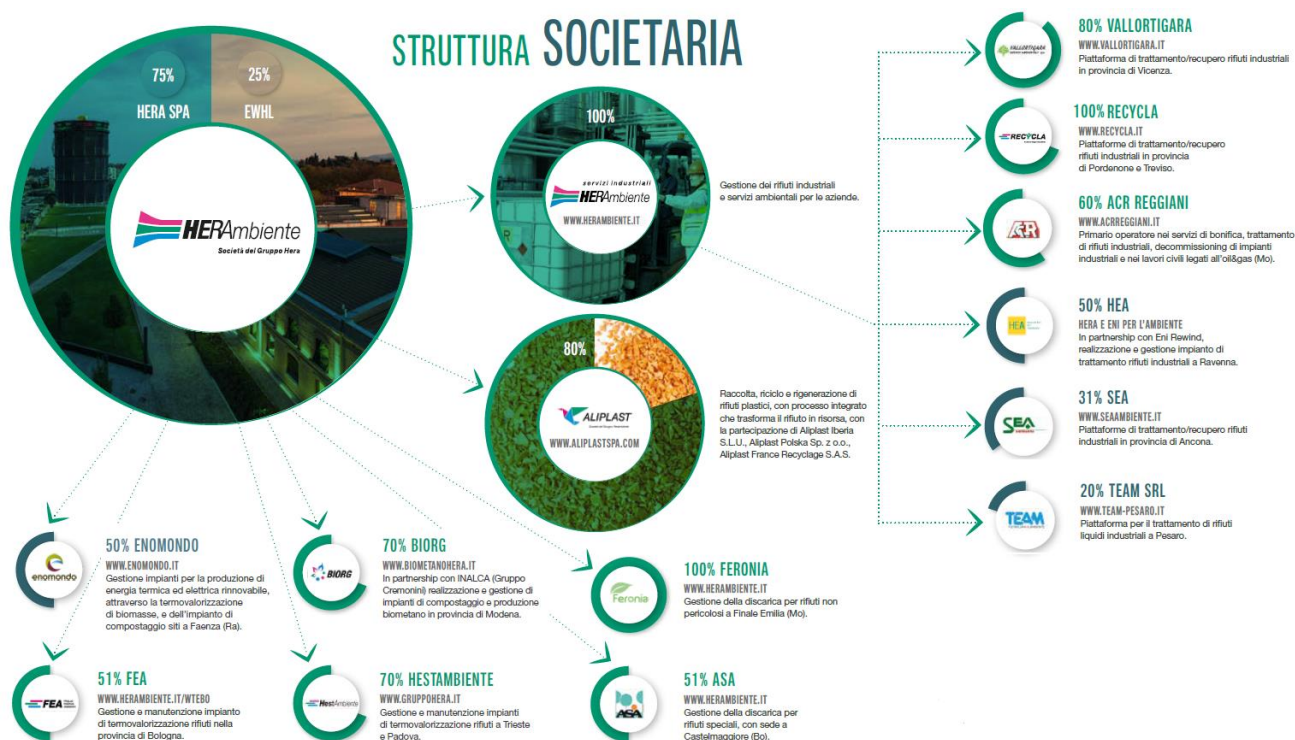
STRUTTURA SOCIETARIA

75%
HERA SPA

25%
EWHL

HERAmbiente
Società del Gruppo Hera

100%
servizi industriali
HERAmbiente
WWW.HERAMBIENTE.IT

Gestione dei rifiuti industriali e servizi ambientali per le aziende.

80%
ALIPLAST
WWW.ALIPLASTSPA.COM

Raccolta, riciclo e rigenerazione di rifiuti plastici, con processo integrato che trasforma il rifiuto in risorsa, con la partecipazione di Aliplast Iberia S.L.U., Aliplast Polska Sp. z o.o., Aliplast France Recyclage S.A.S.

80% VALLORTIGARA
WWW.VALLORTIGARA.IT
Piattaforma di trattamento/recupero rifiuti industriali in provincia di Vicenza.

100% RECYCLA
WWW.RECYCLA.IT
Piattaforme di trattamento/recupero rifiuti industriali in provincia di Pordenone e Treviso.

60% ACR REGGIANI
WWW.ACRREGGIANI.IT
Primario operatore nei servizi di bonifica, trattamento di rifiuti industriali, decommissioning di impianti industriali e nei lavori civili legati all'oil&gas (Mo).

50% HEA
HERA E ENI PER L'AMBIENTE
In partnership con Eni Rewind, realizzazione e gestione impianto di trattamento rifiuti industriali a Ravenna.

31% SEA
WWW.SEAAMBIENTE.IT
Piattaforme di trattamento/recupero rifiuti industriali in provincia di Ancona.

20% TEAM SRL
WWW.TEAM-PESARO.IT
Piattaforma per il trattamento di rifiuti liquidi industriali a Pesaro.

50% ENOMONDO
WWW.ENOMONDO.IT
Gestione impianti per la produzione di energia termica ed elettrica rinnovabile, attraverso la termovalorizzazione di biomasse, e dell'impianto di compostaggio siti a Faenza (Ra).

70% BIORG
WWW.BIOMETANOHERA.IT
In partnership con INALCA (Gruppo Cremonini) realizzazione e gestione di impianti di compostaggio e produzione biometano in provincia di Modena.

100% FERONIA
WWW.HERAMBIENTE.IT
Gestione della discarica per rifiuti non pericolosi a Finale Emilia (Mo).

51% FEA
WWW.HERAMBIENTE.IT/WTEBO
Gestione e manutenzione impianto di termovalorizzazione rifiuti nella provincia di Bologna.

70% HESTAMBIENTE
WWW.GRUPPOHERA.IT
Gestione e manutenzione impianti di termovalorizzazione rifiuti a Trieste e Padova.

51% ASA
WWW.HERAMBIENTE.IT
Gestione della discarica per rifiuti speciali, con sede a Castelmaggiore (Bo).